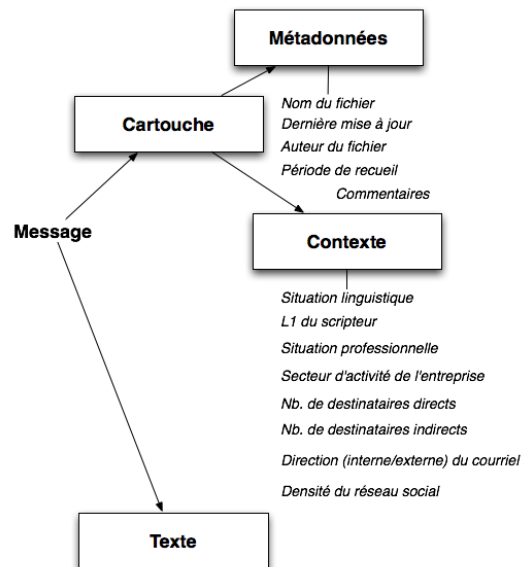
Métadonnées

Cartouche

Nom du fichier
Dernière mise à jour
Auteur du fichier
Période de recueil
Commentaires

Message

Contexte

Situation linguistique
L1 du scripteur
Situation professionnelle
Secteur d'activité de l'entreprise
Nb. de destinataires directs
Nb. de destinataires indirects
Direction (interne/externe) du courriel
Densité du réseau social

Texte